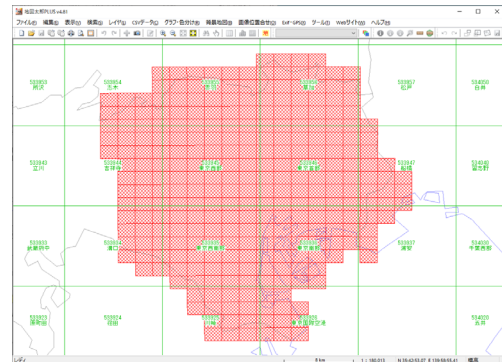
地図太郎PLUS v4.81

ファイル(F)　編集(E)　表示(V)　検索(S)　レイヤ(L)　CSVデータ(C)　グラフ・色分け(G)　背景地図(B)　画像位置合せ(I)　GIF・GPS(P)　ツール(T)　Webサイト(W)　ヘルプ(H)

533955
所沢

533954
志木

533956
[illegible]

533946
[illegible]

533957
松戸

534050
白井

533945
立川

533944
吉祥寺

533945
東京西部

533946
東京東部

533947
船橋

534040
習志野

533933
武蔵府中

533934
溝口

533935
東京南部

533936
東京南部

533937
浦安

534030
千葉西部

533923
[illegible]

533924
荏田

533925
川崎

533926
東京国際空港

533927
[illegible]

534020
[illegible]

5 km

1 : 180,013

N 35-43-53.07 E 139-59-55.41

標高